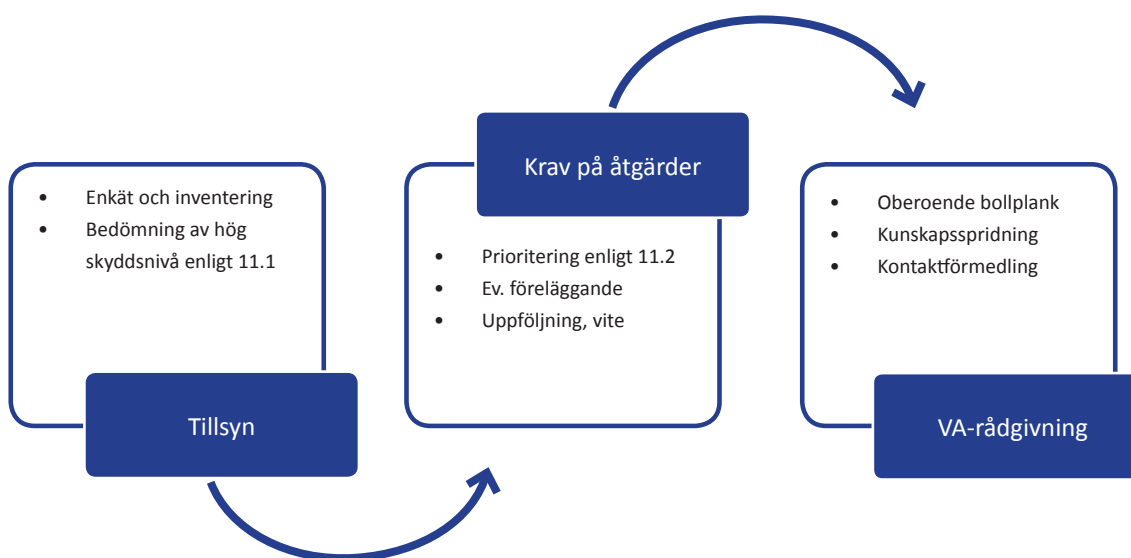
- Enkät och inventering
- Bedömning av hög skyddsnivå enligt 11.1

Tillsyn

Krav på åtgärder

- Prioritering enligt 11.2
- Ev. föreläggande
- Uppföljning, vite

- Oberoende bollplank
- Kunskapsspridning
- Kontaktförmedling

VA-rådgivning